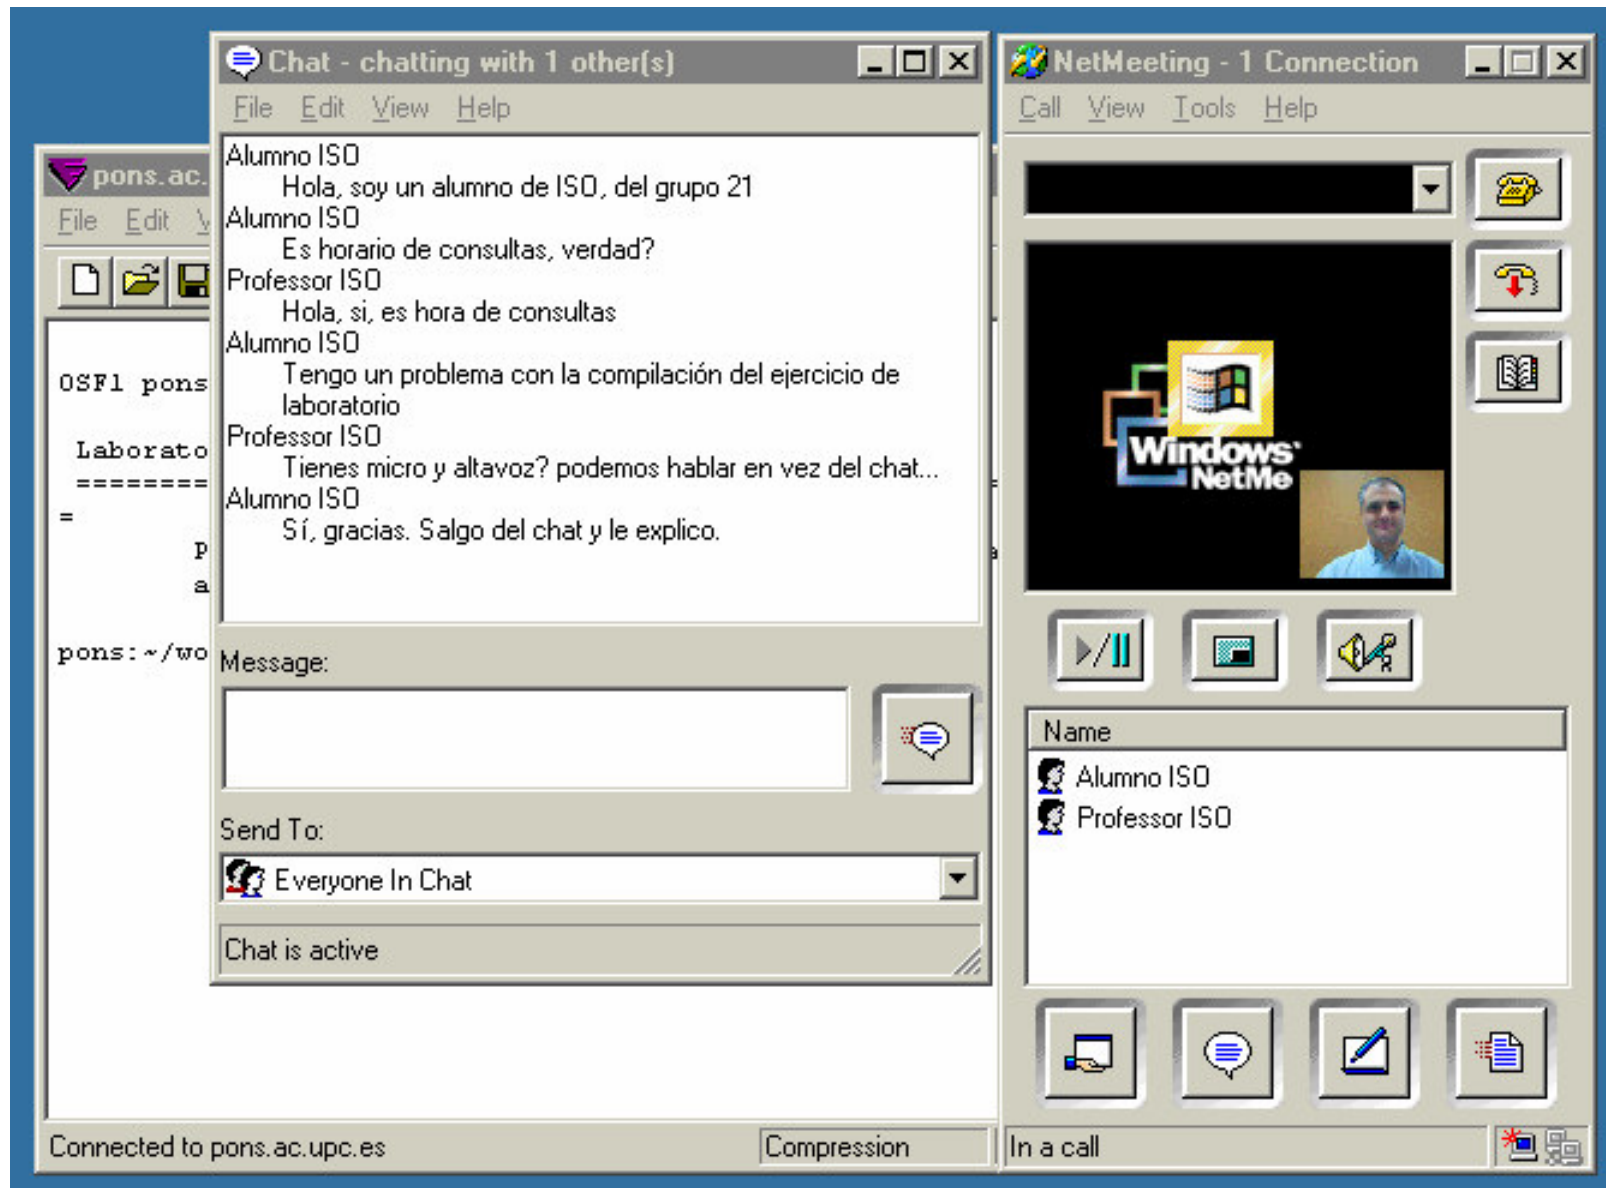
pons.ac.
File Edit V

OSF1 pons

Laborato
========
=
P
a

pons:~/wo

Connected to pons.ac.upc.es
Compression

Chat - chatting with 1 other(s)
File Edit View Help

Alumno ISO
Hola, soy un alumno de ISO, del grupo 21
Alumno ISO
Es horario de consultas, verdad?
Professor ISO
Hola, si, es hora de consultas
Alumno ISO
Tengo un problema con la compilación del ejercicio de laboratorio
Professor ISO
Tienes micro y altavoz? podemos hablar en vez del chat...
Alumno ISO
Sí, gracias. Salgo del chat y le explico.

Message:

Send To:
Everyone In Chat

Chat is active

NetMeeting - 1 Connection
Call View Tools Help

Windows NetMe

Name
Alumno ISO
Professor ISO

In a call